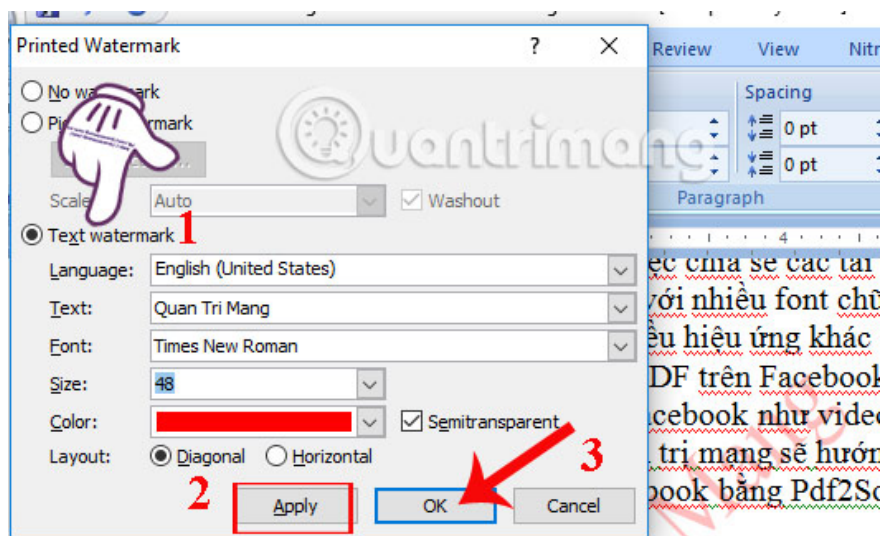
Printed Watermark ? ✕

No watermark
Picture watermark

Scale Auto Washout

Text watermark 1

Language: English (United States)
Text: Quan Tri Mang
Font: Times New Roman
Size: 48
Color: Semitransparent
Layout: Diagonal Horizontal

2 Apply OK 3 Cancel

Review View Nitr
Spacing
0 pt
0 pt
Paragraph

Quantrimang

ec chia sẻ các tài
với nhiều font chữ
ều hiệu ứng khác
DF trên Facebook
cebook như video
tri mang sẽ hướn
ook bằng Pdf2Sc